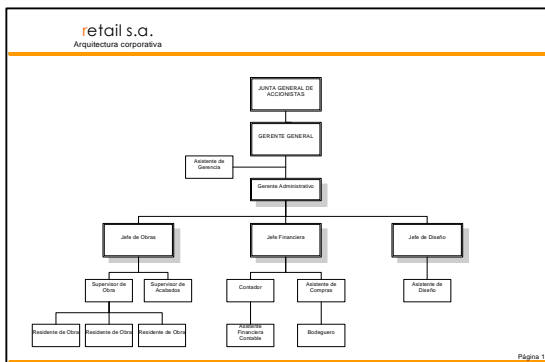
retail s.a.
Arquitectura corporativa

JUNTA GENERAL DE ACCIONISTAS

GERENTE GENERAL

Asistente de Gerencia

Gerente Administrativo

Jefe de Obras

Jefe Financiera

Jefe de Diseño

Supervisor de Obra

Supervisor de Acabados

Contador

Asistente de Compras

Asistente de Diseño

Residente de Obra

Residente de Obra

Residente de Obra

Asistente Financiera Contable

Bodeguero

Página 1